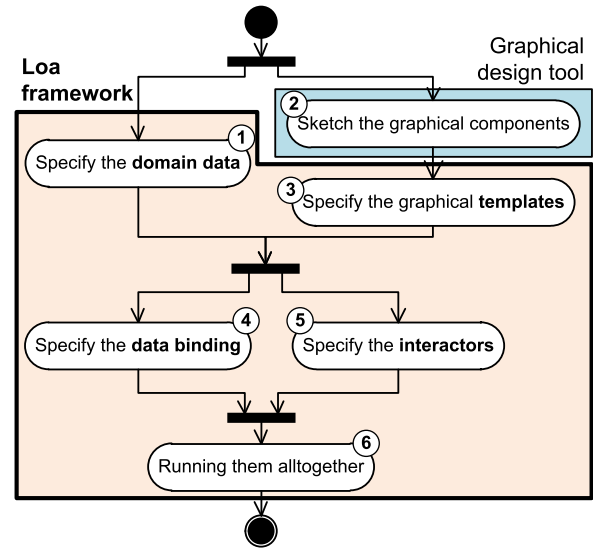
Graphical design tool

Loa framework

2 Sketch the graphical components

1 Specify the **domain data**

3 Specify the graphical **templates**

4 Specify the **data binding**

5 Specify the **interactors**

6 Running them alltogether